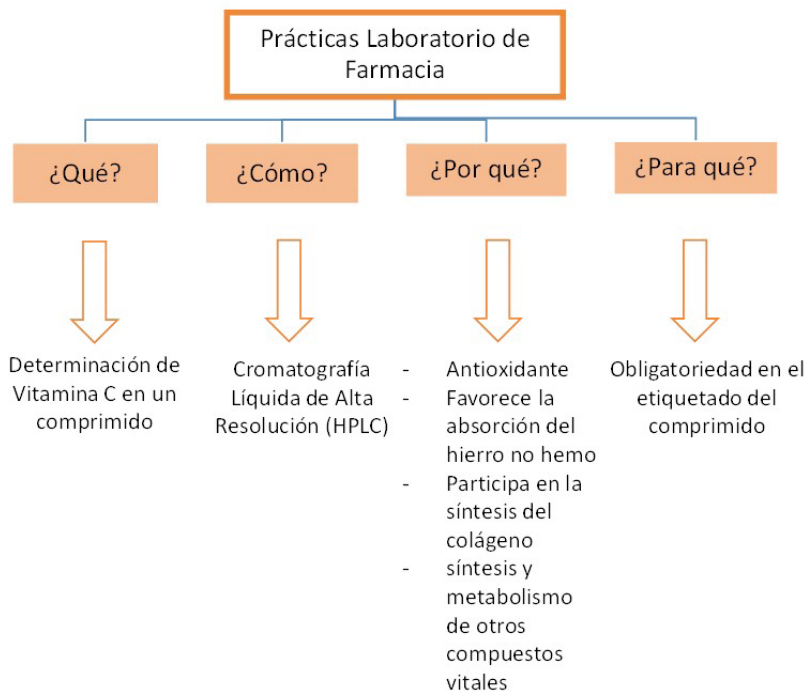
Prácticas Laboratorio de Farmacia

¿Qué?

¿Cómo?

¿Por qué?

¿Para qué?

Determinación de Vitamina C en un comprimido

Cromatografía Líquida de Alta Resolución (HPLC)

- Antioxidante
- Favorece la absorción del hierro no hemo
- Participa en la síntesis del colágeno
- síntesis y metabolismo de otros compuestos vitales

Obligatoriedad en el etiquetado del comprimido